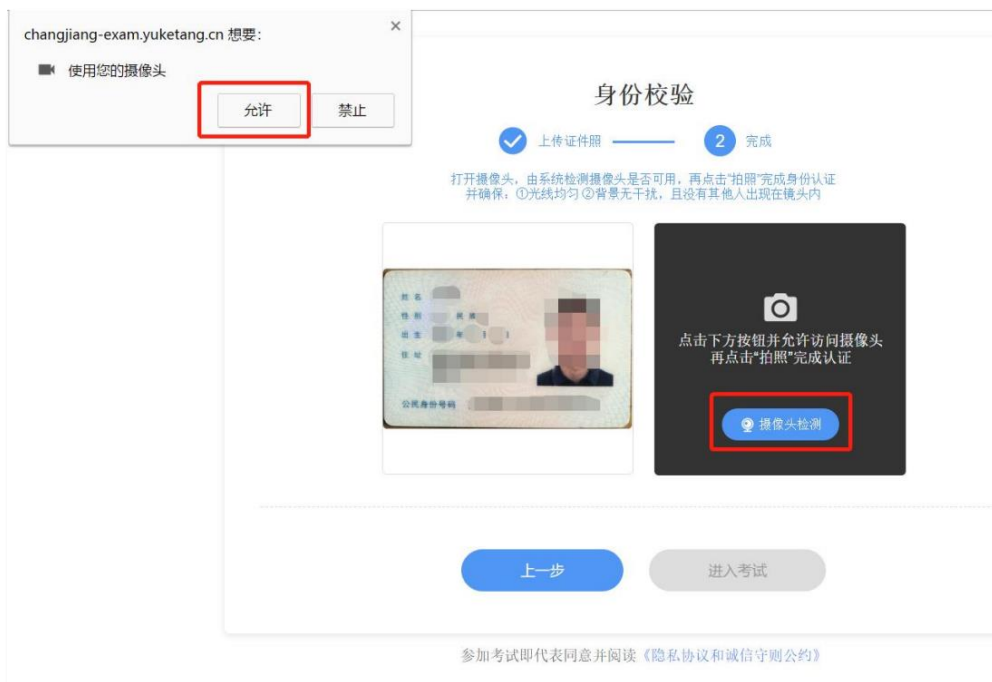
changjiang-exam.yuketang.cn 想要:

使用您的摄像头

允许

禁止

×

身份校验

上传证件照

2 完成

打开摄像头，由系统检测摄像头是否可用，再点击"拍照"完成身份认证
并确保：①光线均匀 ②背景无干扰，且没有其他人出现在镜头内

姓名

性别 民族

出生 年

住址

公民身份号码

点击下方按钮并允许访问摄像头
再点击"拍照"完成认证

摄像头检测

上一步

进入考试

参加考试即代表同意并阅读《隐私协议和诚信守则公约》